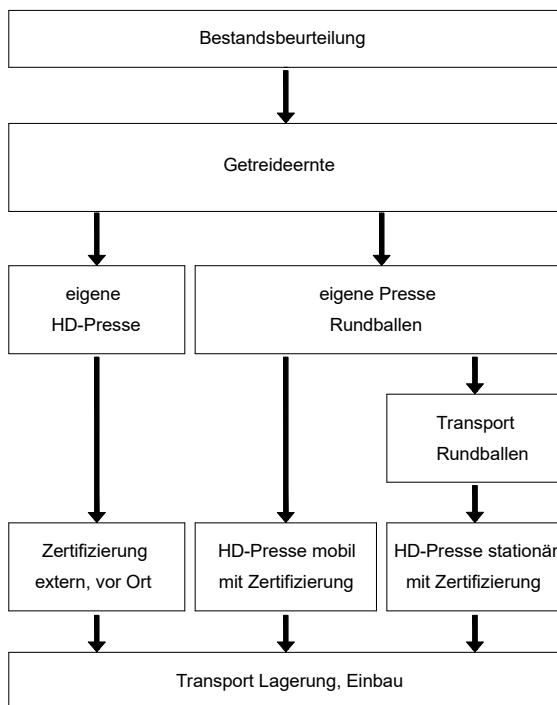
Bestandsbeurteilung

Getreideernte

eigene
HD-Presse

eigene Presse
Rundballen

Transport
Rundballen

Zertifizierung
extern, vor Ort

HD-Presse mobil
mit Zertifizierung

HD-Presse stationär
mit Zertifizierung

Transport Lagerung, Einbau